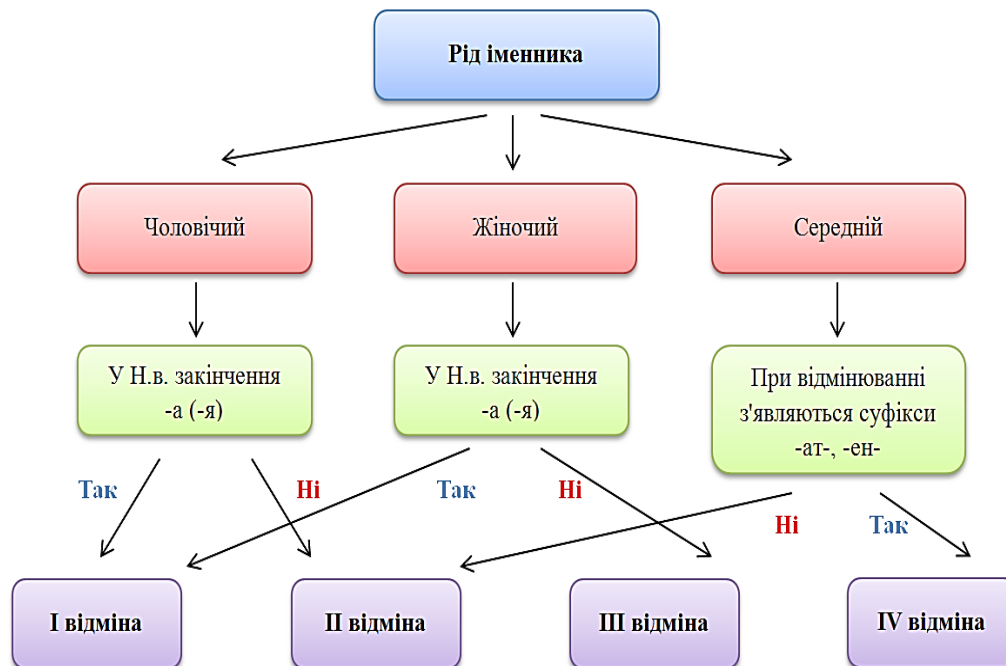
Рід іменника

Чоловічий

Жіночий

Середній

У Н.в. закінчення -а (-я)

У Н.в. закінчення -а (-я)

При відмінюванні з'являються суфікси -ат-, -ен-

Так

Ні

Так

Ні

Ні

Так

І відміна

ІІ відміна

ІІІ відміна

IV відміна